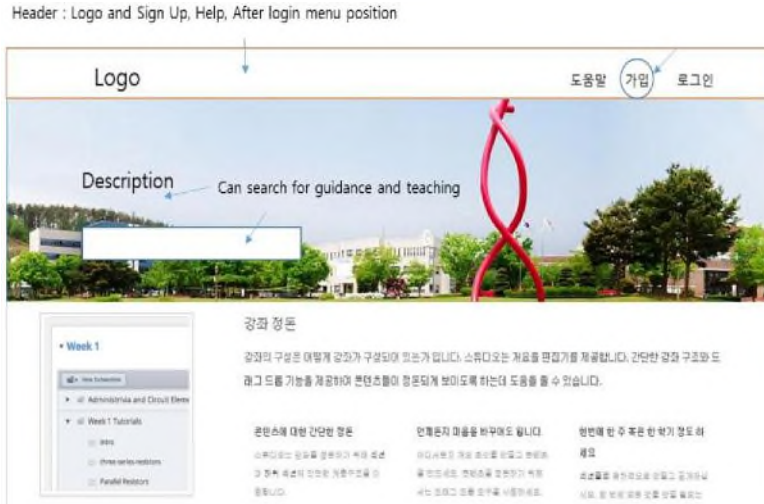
Header : Logo and Sign Up, Help, After login menu position

Logo

도움말 가입 로그인

Description

Can search for guidance and teaching

• Week 1

Administrivia and Circuit Elem

Week 1 Tutorials

Intro

three series resistors

Parallel Resistors

강좌 정돈

강좌의 구성은 어떻게 강좌가 구성되어 있는가 입니다. 스튜디오는 개요를 편집기를 제공합니다. 간단한 강좌 구조와 드래그 드롭 기능을 제공하여 콘텐츠들이 정돈되게 보이도록 하는데 도움을 줄 수 있습니다.

콘텐츠에 대한 간단한 정돈

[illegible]

언제든지 마음을 바꾸어도 됩니다

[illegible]

한번에 한 주 혹은 한 학기 정도 하세요

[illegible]